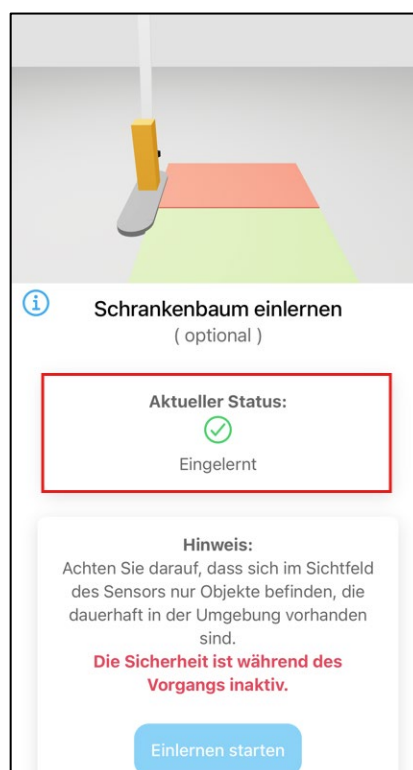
Schrankenbaum einlernen
( optional )

Aktueller Status:
Eingelernt

Hinweis:
Achten Sie darauf, dass sich im Sichtfeld des Sensors nur Objekte befinden, die dauerhaft in der Umgebung vorhanden sind.
Die Sicherheit ist während des Vorgangs inaktiv.

Einlernen starten